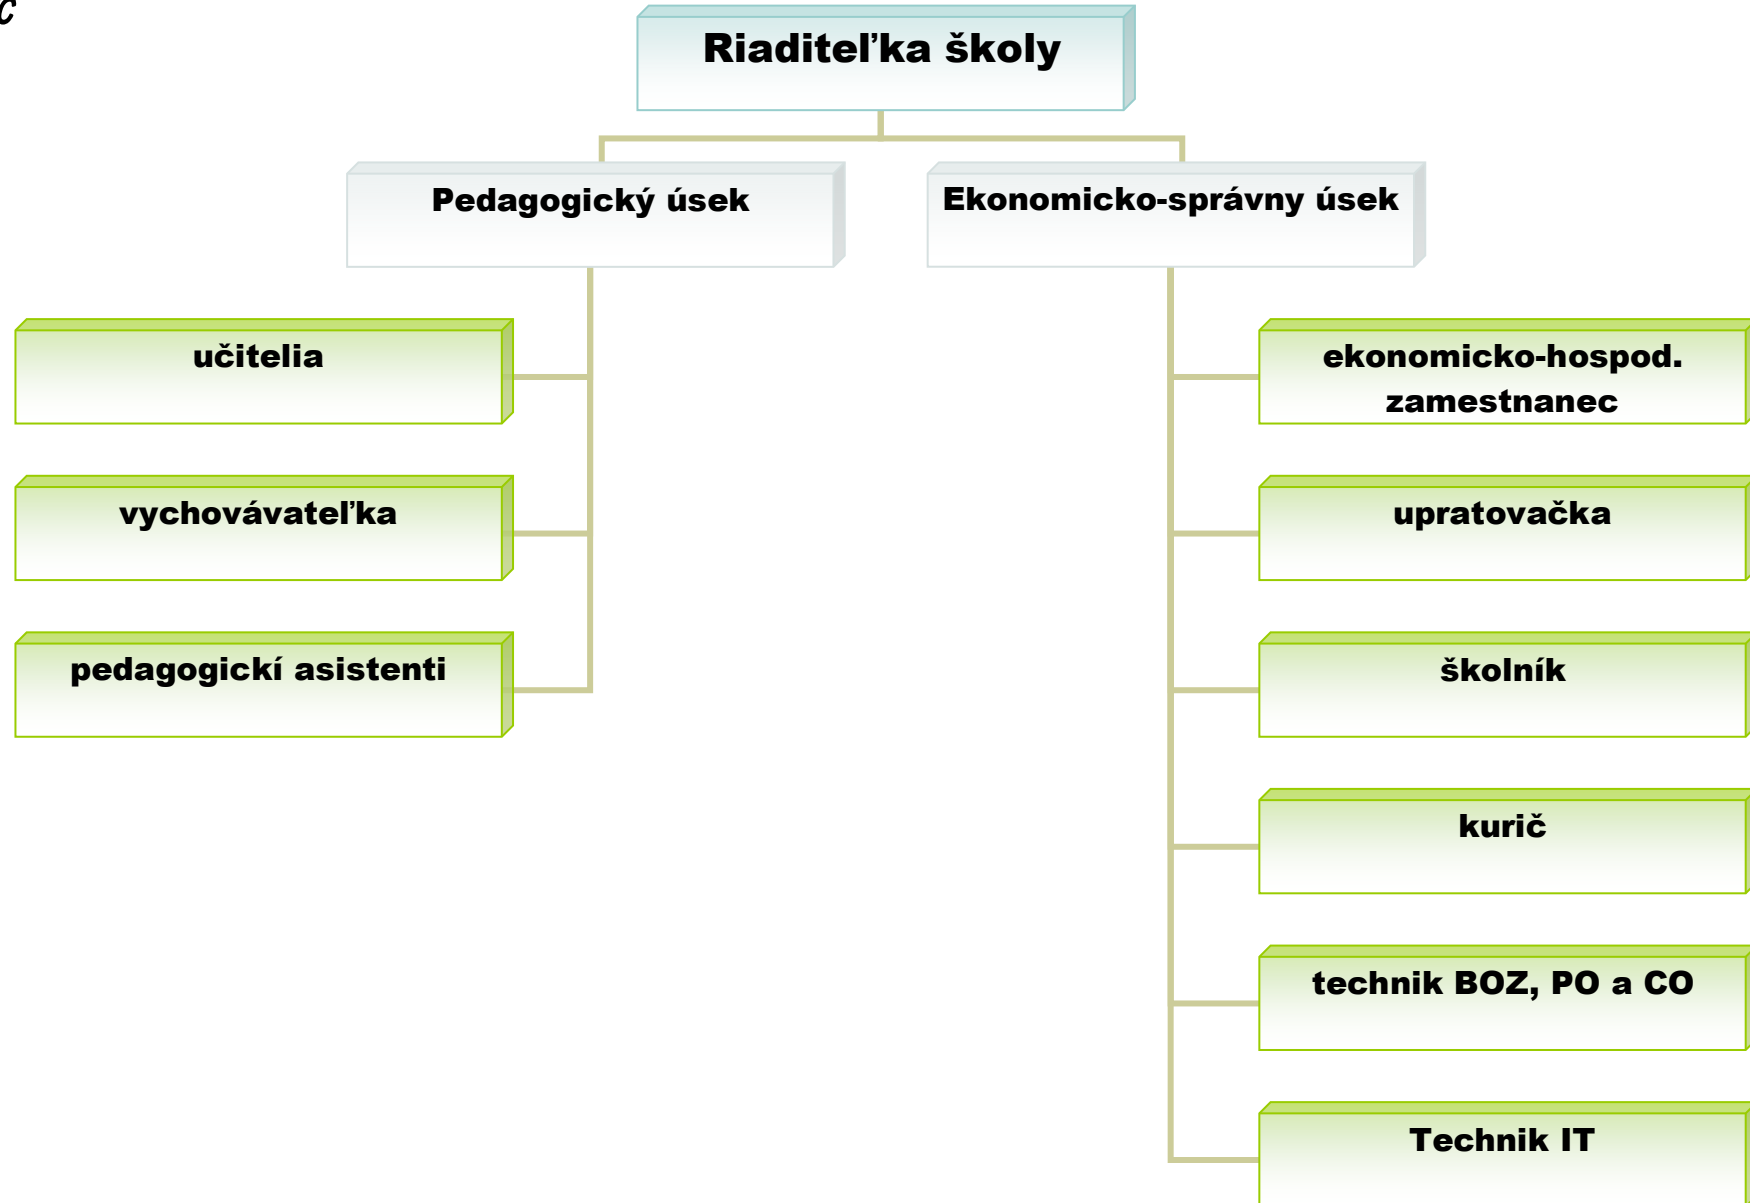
c

Riaditeľka školy

Pedagogický úsek

Ekonomicko-správny úsek

učitelia

vychovávateľka

pedagogickí asistenti

ekonomicko-hospod. zamestnanec

upratovačka

školník

kurič

technik BOZ, PO a CO

Technik IT